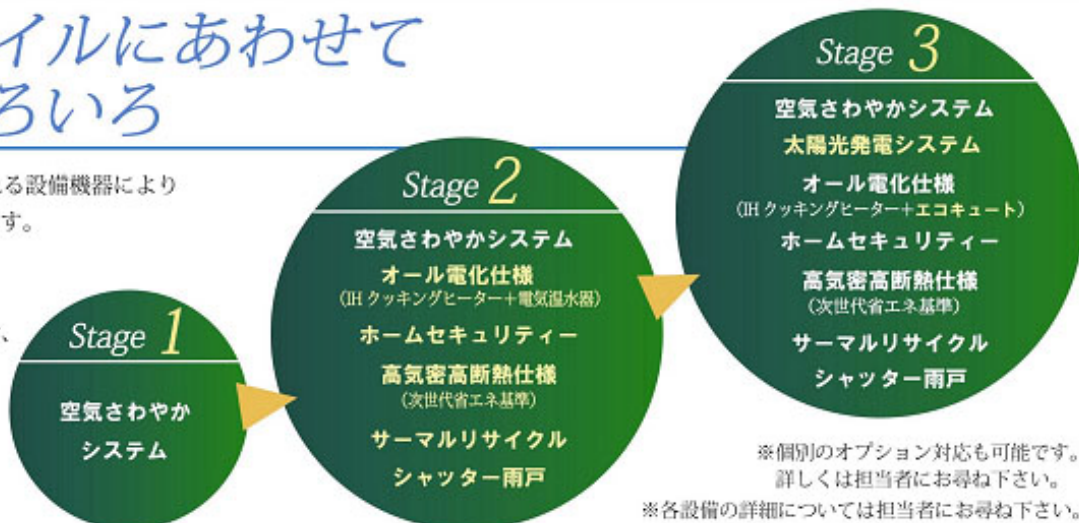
イルにあわせて
ろいろ

る設備機器により
す。

、

Stage 1
空気さわやか
システム

Stage 2
空気さわやかシステム
オール電化仕様
(IH クッキングヒーター+電気温水器)
ホームセキュリティー
高気密高断熱仕様
(次世代省エネ基準)
サーマルリサイクル
シャッター雨戸

Stage 3
空気さわやかシステム
太陽光発電システム
オール電化仕様
(IH クッキングヒーター+エコキュート)
ホームセキュリティー
高気密高断熱仕様
(次世代省エネ基準)
サーマルリサイクル
シャッター雨戸

※個別のオプション対応も可能です。
詳しくは担当者にお尋ね下さい。
※各設備の詳細については担当者にお尋ね下さい。